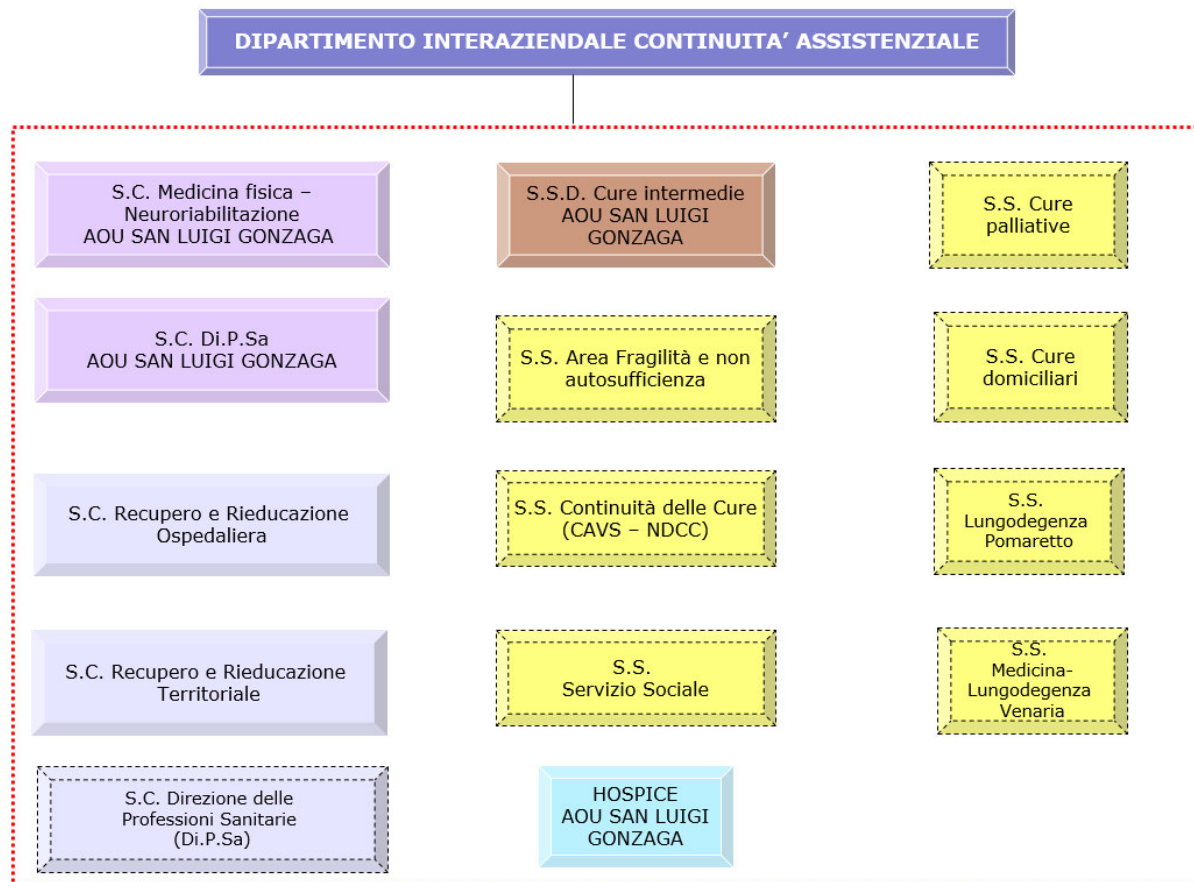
DIPARTIMENTO INTERAZIENDALE CONTINUITA' ASSISTENZIALE

S.C. Medicina fisica – Neuroriabilitazione AOU SAN LUIGI GONZAGA

S.C. Di.P.Sa AOU SAN LUIGI GONZAGA

S.C. Recupero e Rieducazione Ospedaliera

S.C. Recupero e Rieducazione Territoriale

S.C. Direzione delle Professioni Sanitarie (Di.P.Sa)

S.S.D. Cure intermedie AOU SAN LUIGI GONZAGA

S.S. Area Fragilità e non autosufficienza

S.S. Continuità delle Cure (CAVS – NDCC)

S.S. Servizio Sociale

HOSPICE AOU SAN LUIGI GONZAGA

S.S. Cure palliative

S.S. Cure domiciliari

S.S. Lungodegenza Pomaretto

S.S. Medicina-Lungodegenza Venaria